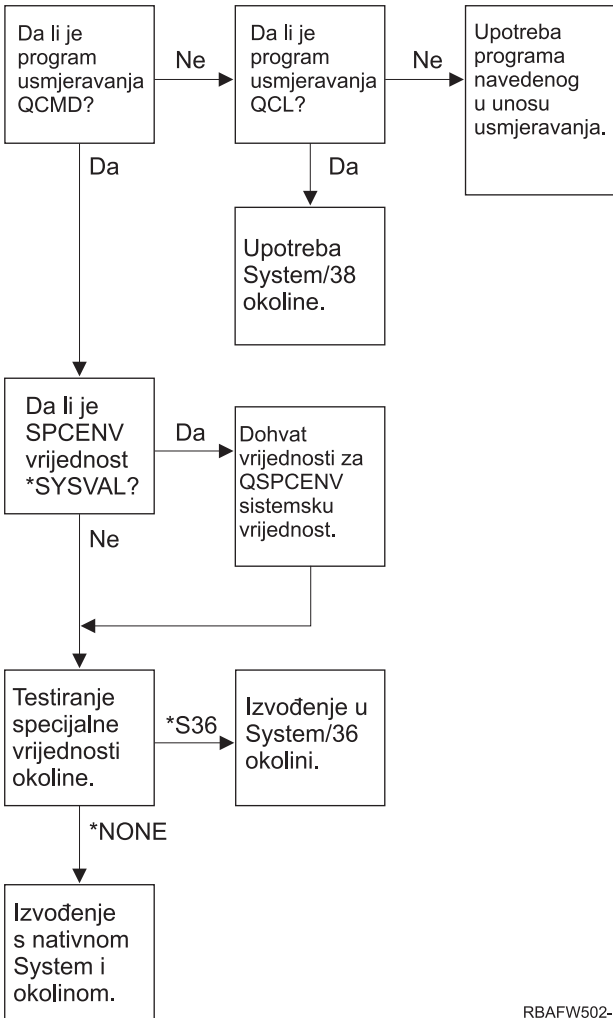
Da li je program usmjeravanja QCMD?

Ne

Da li je program usmjeravanja QCL?

Ne

Upotreba programa navedenog u unosu usmjeravanja.

Da

Da

Upotreba System/38 okoline.

Da li je SPCENV vrijednost *SYSVAL?

Da

Dohvat vrijednosti za QSPCENV sistemsku vrijednost.

Ne

Testiranje specijalne vrijednosti okoline.

*S36

Izvođenje u System/36 okolini.

*NONE

Izvođenje s nativnom System i okolinom.

RBAFW502-